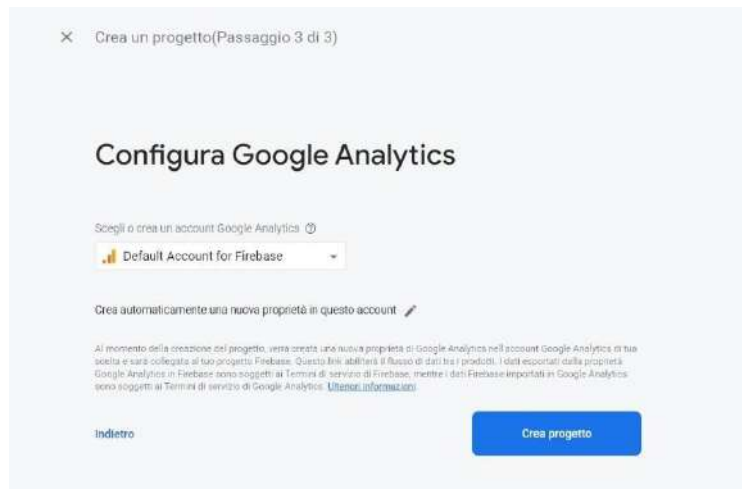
× Crea un progetto(Passaggio 3 di 3)

Configura Google Analytics

Scegli o crea un account Google Analytics ⓘ

Default Account for Firebase

Crea automaticamente una nuova proprietà in questo account

Al momento della creazione del progetto, verrà creata una nuova proprietà di Google Analytics nell'account Google Analytics di tua scelta e sarà collegata al tuo progetto Firebase. Questo link abiliterà il flusso di dati tra i prodotti. I dati esportati dalla proprietà Google Analytics in Firebase sono soggetti ai Termini di servizio di Firebase, mentre i dati Firebase importati in Google Analytics sono soggetti ai Termini di servizio di Google Analytics. Ulteriori informazioni

Indietro

Crea progetto